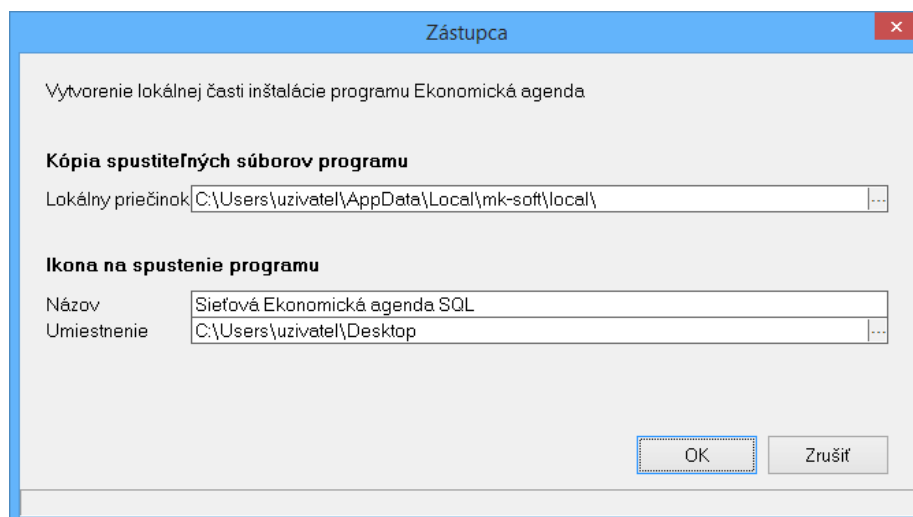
Zástupca

Vytvorenie lokálnej časti inštalácie programu Ekonomická agenda

Kópia spustiteľných súborov programu

Lokálny priečinok C:\Users\uzivatel\AppData\Local\mk-soft\local\ ...

Ikona na spustenie programu

Názov Sieťová Ekonomická agenda SQL

Umiestnenie C:\Users\uzivatel\Desktop ...

OK Zrušiť